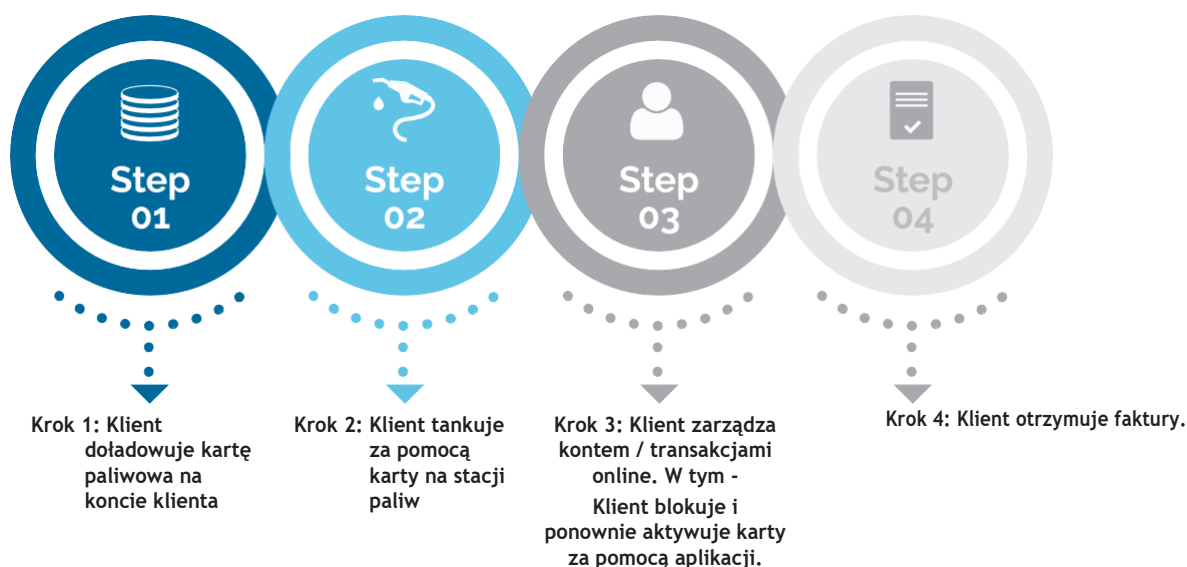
Step 01

Step 02

Step 03

Step 04

Krok 1: Klient doładowuje kartę paliwowa na koncie klienta

Krok 2: Klient tankuje za pomocą karty na stacji paliw

Krok 3: Klient zarządza kontem / transakcjami online. W tym -

Klient blokuje i ponownie aktywuje karty za pomocą aplikacji.

Krok 4: Klient otrzymuje faktury.